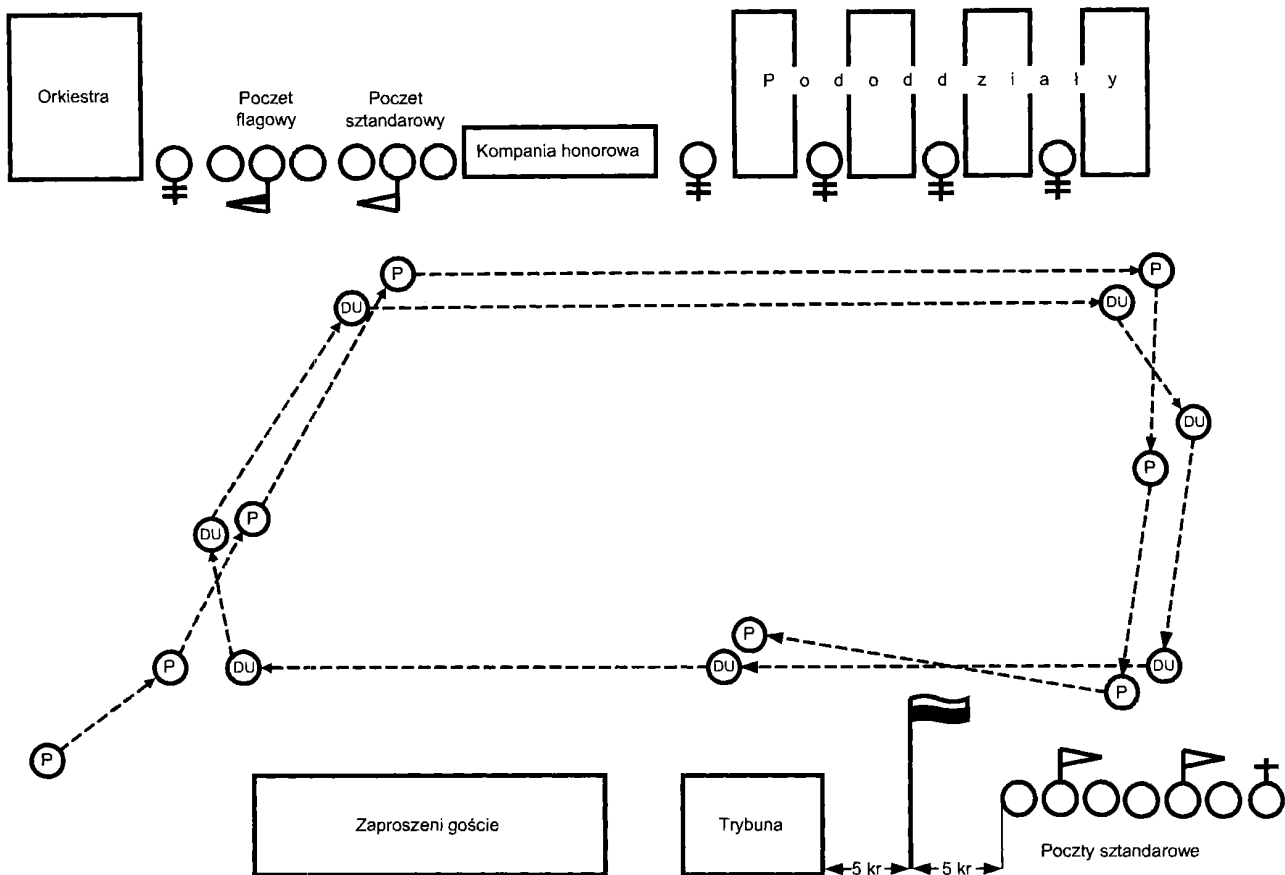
Orkiestra

Poczet flagowy

Poczet sztandarowy

Kompania honorowa

P o d o d d z i a ł y

P

DU

P

DU

DU

P

DU

P

P

DU

P

DU

DU

P

P

DU

P

Zaproszeni goście

Trybuna

5 kr

5 kr

Poczty sztandarowe